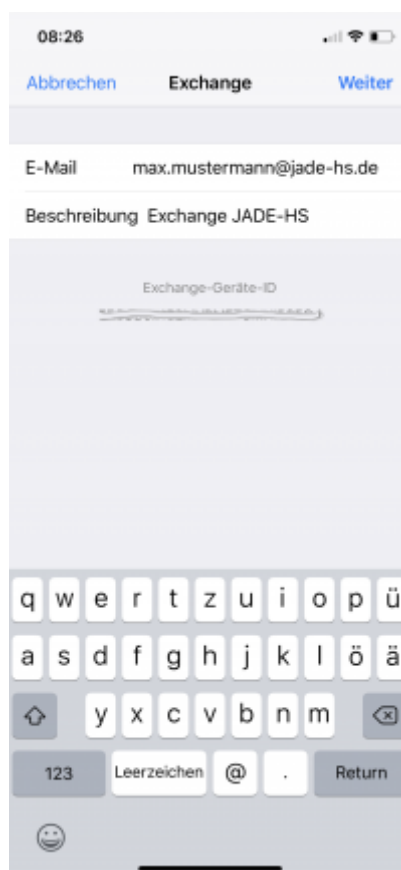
08:26

Abbrechen Exchange Weiter

E-Mail max.mustermann@jade-hs.de

Beschreibung Exchange JADE-HS

Exchange-Geräte-ID

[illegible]

q w e r t z u i o p ü

a s d f g h j k l ö ä

y x c v b n m

123 Leerzeichen @ . Return